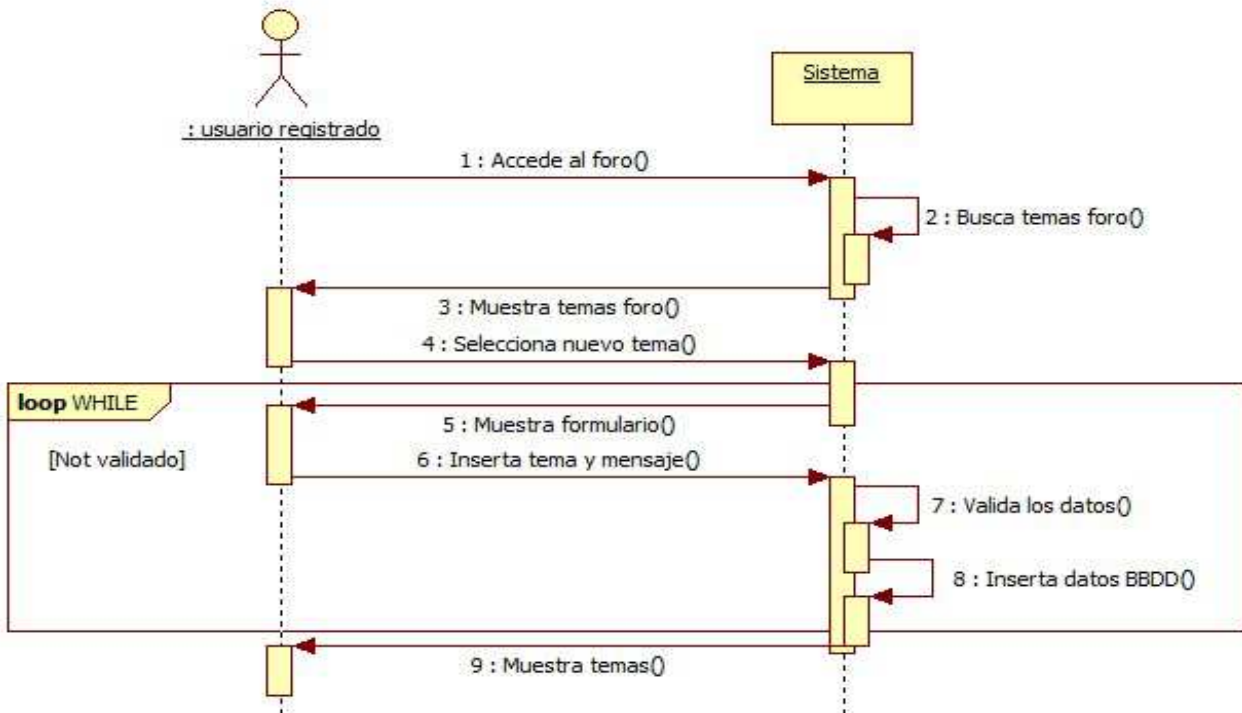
: usuario registrado

Sistema

1 : Accede al foro()

2 : Busca temas foro()

3 : Muestra temas foro()

4 : Selecciona nuevo tema()

loop WHILE

5 : Muestra formulario()

[Not validado]

6 : Inserta tema y mensaje()

7 : Valida los datos()

8 : Inserta datos BBDD()

9 : Muestra temas()